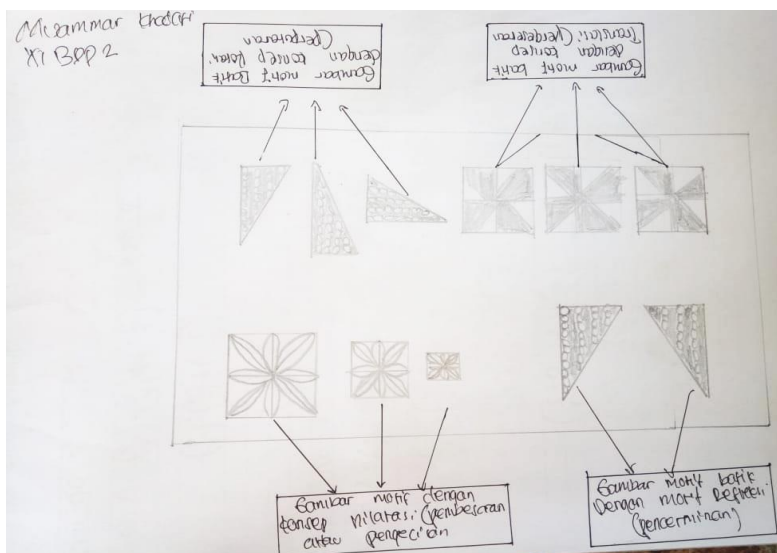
Muammar khadafi
XI BDP 2

Gambar motif batik dengan konsep rotasi (perputaran)

Gambar motif batik dengan konsep translasi (pergeseran)

Gambar motif dengan konsep dilatasi (pembesaran atau pengecilan)

Gambar motif batik dengan motif refleksi (pencerminan)